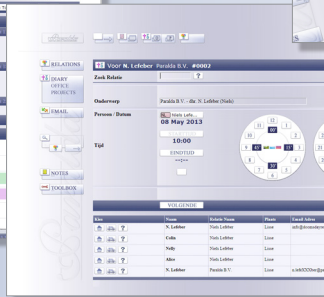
RELATIONS

DIARY
OFFICE
PROJECTS

EMAIL

NOTES

TOOLBOX

Voor N. Lefeber Paralda B.V. #0002

Zoek Relatie

Onderwerp

Paralda B.V. - dhr. N. Lefeber (Niels)

Persoon / Datum

Niels Lefe...
08 May 2013

Tijd

10:00

EINDTIJD
--:--

VOLGENDE

| Kies | Naam | Relatie Naam | Plaats | Email Adres |
|---|---|---|---|---|
| | N. Lefeber | Niels Lefeber | Lisse | info@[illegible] |
| | Colin | Niels Lefeber | Lisse | |
| | Nelly | Niels Lefeber | Lisse | |
| | Allex | Niels Lefeber | Lisse | |
| | N. Lefeber | Paralda B.V. | Lisse | n.lefeber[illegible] |